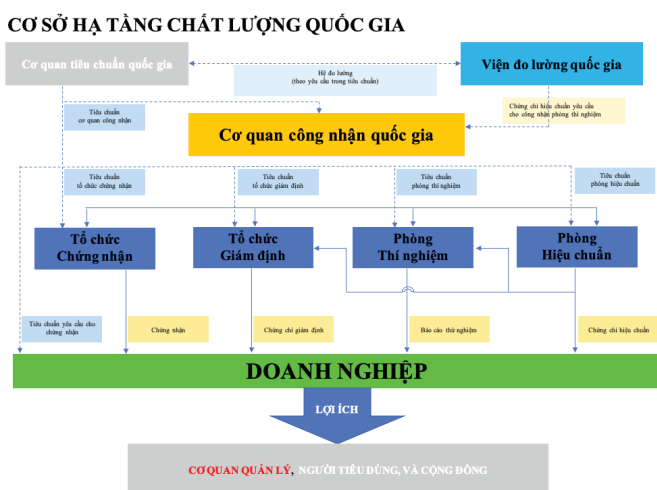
CƠ SỞ HẠ TẦNG CHẤT LƯỢNG QUỐC GIA

Cơ quan tiêu chuẩn quốc gia

Viện đo lường quốc gia

Hệ đo lường
(theo yêu cầu trong tiêu chuẩn)

Tiêu chuẩn
cơ quan công nhận

Chứng chỉ hiệu chuẩn yêu cầu cho công nhận phòng thí nghiệm

Cơ quan công nhận quốc gia

Tiêu chuẩn
tổ chức chứng nhận

Tiêu chuẩn
tổ chức giám định

Tiêu chuẩn
phòng thí nghiệm

Tiêu chuẩn
phòng hiệu chuẩn

Tổ chức
Chứng nhận

Tổ chức
Giám định

Phòng
Thí nghiệm

Phòng
Hiệu chuẩn

Tiêu chuẩn yêu cầu cho chứng nhận

Chứng nhận

Chứng chỉ giám định

Báo cáo thử nghiệm

Chứng chỉ hiệu chuẩn

DOANH NGHIỆP

LỢI ÍCH

CƠ QUAN QUẢN LÝ, NGƯỜI TIÊU DÙNG, VÀ CỘNG ĐỒNG